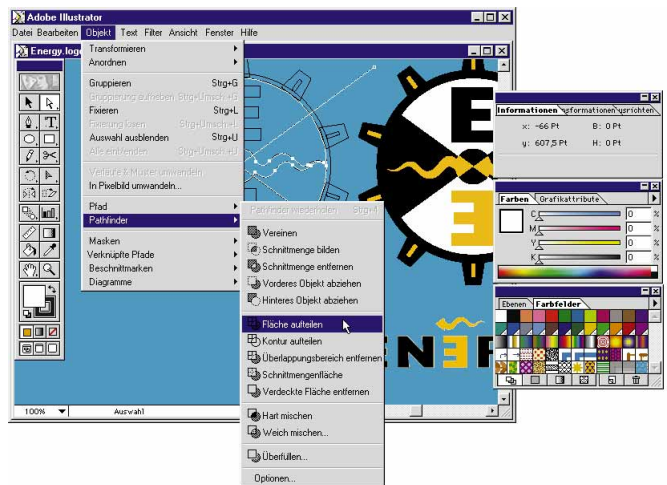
Adobe Illustrator

Datei Bearbeiten Objekt Text Filter Ansicht Fenster Hilfe

Energy.logo

Transformieren
Anordnen
Gruppieren Strg+G
Gruppierung aufheben Strg+Umsch+G
Fixieren Strg+L
Fixierung lösen Strg+Umsch+L
Auswahl ausblenden Strg+U
Alle einblenden Strg+Umsch+U
Verläufe & Muster umwandeln
In Pixelbild umwandeln...
Pfad
Pathfinder
Masken
Verknüpfte Pfade
Beschnittmarken
Diagramme

Pathfinder wiederholen Strg+4
Vereinen
Schnittmenge bilden
Schnittmenge entfernen
Vorderes Objekt abziehen
Hinteres Objekt abziehen
Fläche aufteilen
Kontur aufteilen
Überlappungsbereich entfernen
Schnittmengenfläche
Verdeckte Fläche entfernen
Hart mischen
Weich mischen...
Überfüllen...
Optionen...

Informationen formationen richten
x: -66 Pt B: 0 Pt
y: 607,5 Pt H: 0 Pt

Farben Grafikattribute
C 0 %
M 0 %
Y 0 %
K 0 %

Ebenen Farbfelder

100% Auswahl

ENER